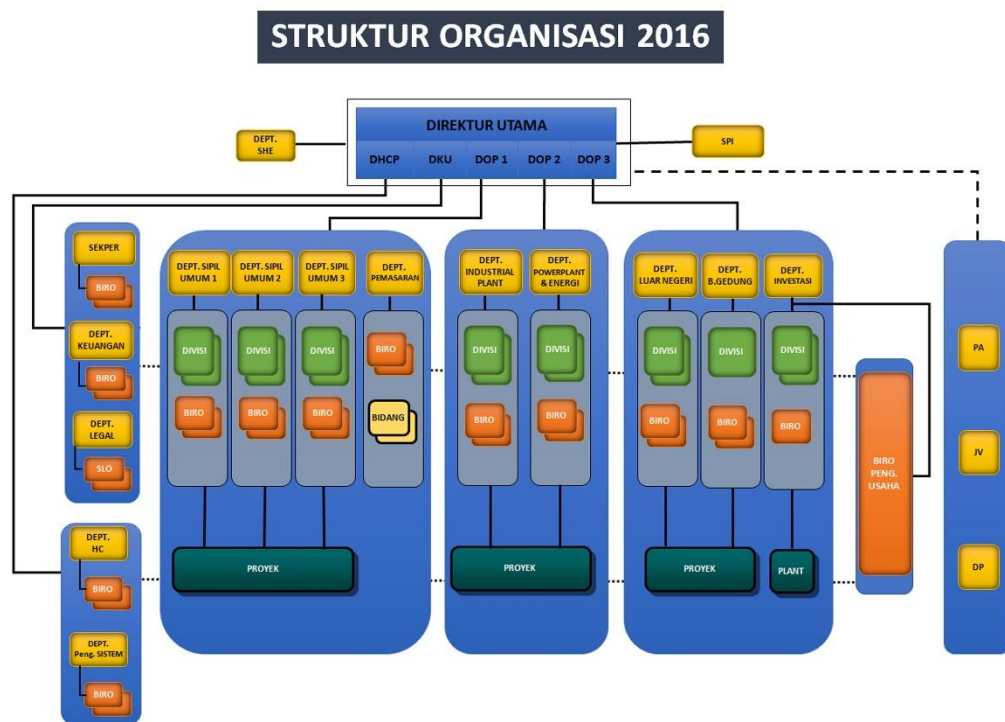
STRUKTUR ORGANISASI 2016

DIREKTUR UTAMA

DHCP DKU DOP 1 DOP 2 DOP 3

DEPT. SHE

SPI

SEKPER

BIRO

DEPT. KEUANGAN

BIRO

DEPT. LEGAL

SLO

DEPT. HC

BIRO

DEPT. Peng. SISTEM

BIRO

DEPT. SIPIL UMUM 1

DEPT. SIPIL UMUM 2

DEPT. SIPIL UMUM 3

DEPT. PEMASARAN

DIVISI

DIVISI

DIVISI

BIRO

BIRO

BIRO

BIRO

BIDANG

PROYEK

DEPT. INDUSTRIAL PLANT

DEPT. POWERPLANT & ENERGI

DIVISI

DIVISI

BIRO

BIRO

PROYEK

DEPT. LUAR NEGERI

DEPT. B.GEDUNG

DEPT. INVESTASI

DIVISI

DIVISI

DIVISI

BIRO

BIRO

BIRO

PROYEK

PLANT

BIRO PENG. USAHA

PA

JV

DP